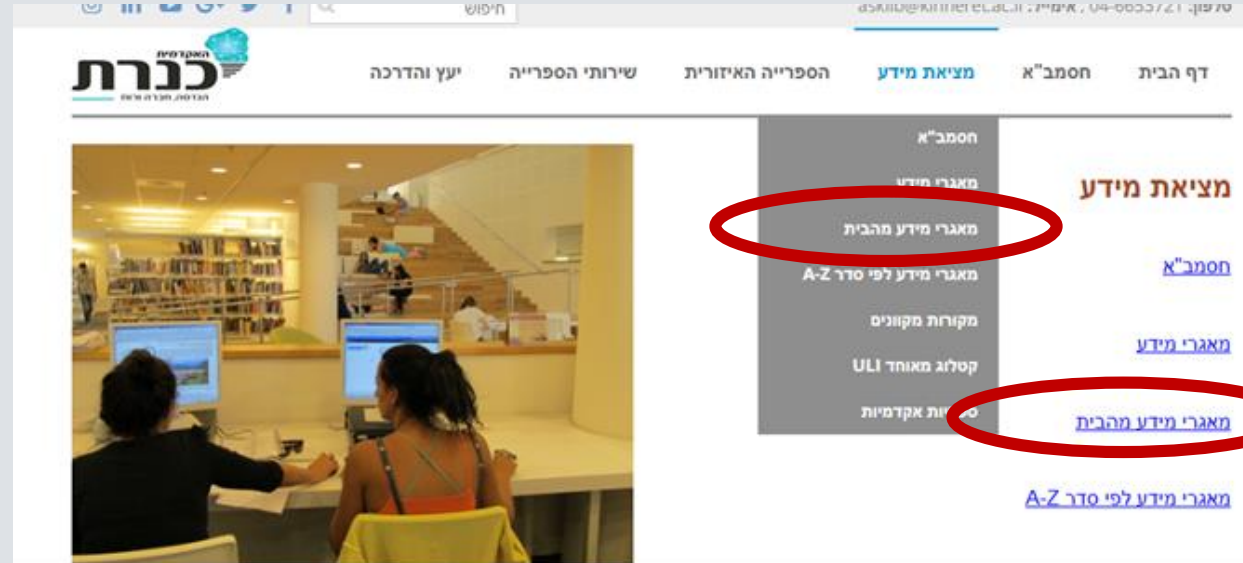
טלפון: 04-6653721 , אימייל: asklib@kinneret.ac.il
חיפוש

האקדמית
כנרת
הנדסה, חברה ורוח

דף הבית
חסמב"א
מציאת מידע
הספרייה האיזורית
שירותי הספרייה
יעץ והדרכה

מציאת מידע

חסמב"א

מאגרי מידע

מאגרי מידע מהבית

מאגרי מידע לפי סדר A-Z

חסמב"א
מאגרי מידע
מאגרי מידע מהבית
מאגרי מידע לפי סדר A-Z
מקורות מקוונים
קטלוג מאוחד ULI
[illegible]יות אקדמיות